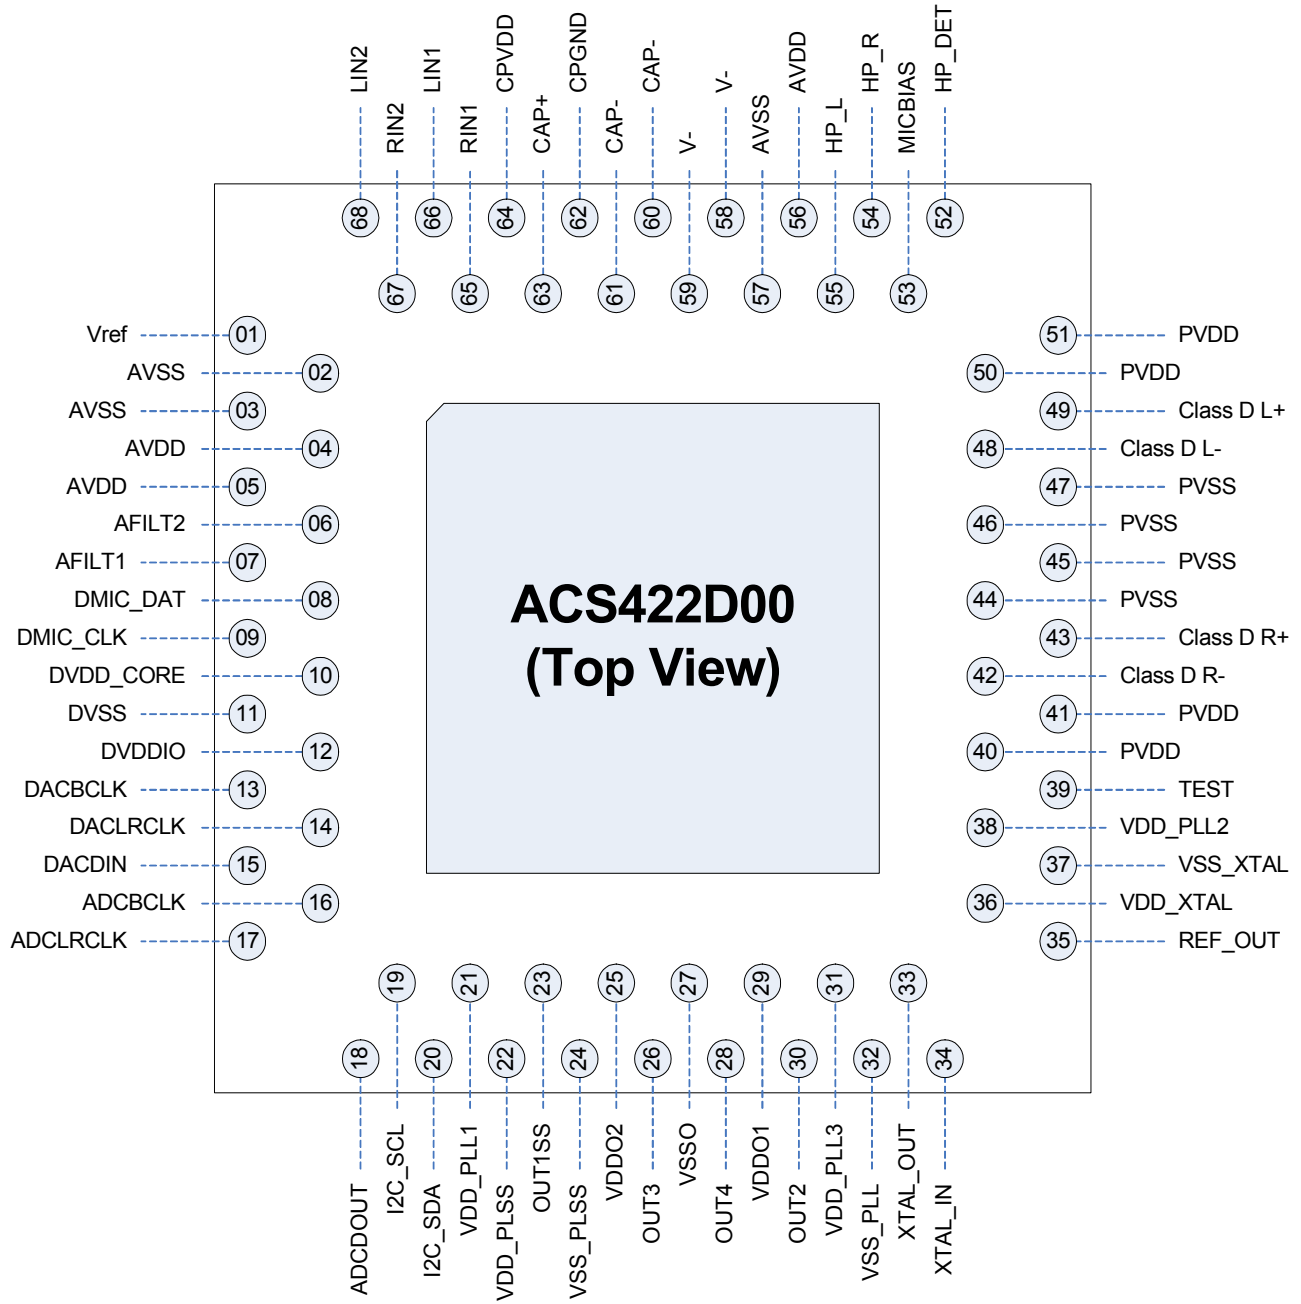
LIN2
RIN2
LIN1
RIN1
CPVDD
CAP+
CPGND
CAP-
CAP-
V-
V-
AVSS
AVDD
HP_L
HP_R
MICBIAS
HP_DET

68 67 66 65 64 63 62 61 60 59 58 57 56 55 54 53 52

Vref 01
AVSS 02
AVSS 03
AVDD 04
AVDD 05
AFILT2 06
AFILT1 07
DMIC_DAT 08
DMIC_CLK 09
DVDD_CORE 10
DVSS 11
DVDDIO 12
DACBCLK 13
DACLRCLK 14
DACDIN 15
ADCBCLK 16
ADCLRCLK 17

ACS422D00
(Top View)

51 PVDD
50 PVDD
49 Class D L+
48 Class D L-
47 PVSS
46 PVSS
45 PVSS
44 PVSS
43 Class D R+
42 Class D R-
41 PVDD
40 PVDD
39 TEST
38 VDD_PLL2
37 VSS_XTAL
36 VDD_XTAL
35 REF_OUT

18 19 20 21 22 23 24 25 26 27 28 29 30 31 32 33 34

ADCDOUT
I2C_SCL
I2C_SDA
VDD_PLL1
VDD_PLSS
OUT1SS
VSS_PLSS
VDDO2
OUT3
VSSO
OUT4
VDDO1
OUT2
VDD_PLL3
VSS_PLL
XTAL_OUT
XTAL_IN